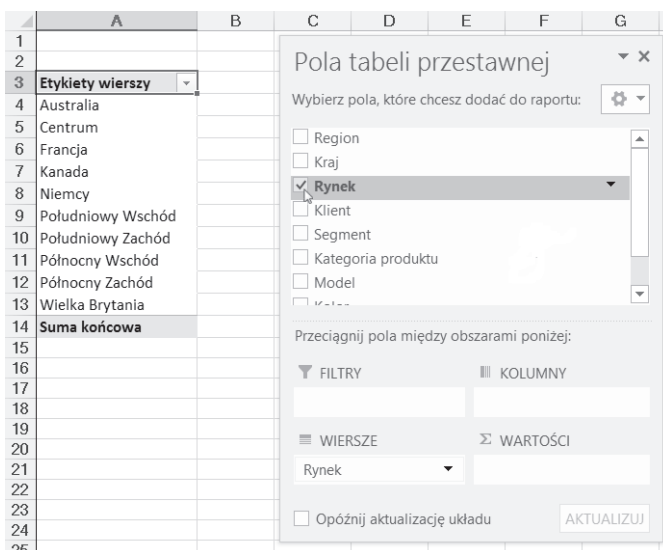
| | A | B | C | D | E | F | G |
|---|---|---|---|---|---|---|---|
| 1 | | | | | | | |
| 2 | | | | | | | |
| 3 | Etykiety wierszy | | | | | | |
| 4 | Australia | | | | | | |
| 5 | Centrum | | | | | | |
| 6 | Francja | | | | | | |
| 7 | Kanada | | | | | | |
| 8 | Niemcy | | | | | | |
| 9 | Południowy Wschód | | | | | | |
| 10 | Południowy Zachód | | | | | | |
| 11 | Północny Wschód | | | | | | |
| 12 | Północny Zachód | | | | | | |
| 13 | Wielka Brytania | | | | | | |
| 14 | Suma końcowa | | | | | | |
| 15 | | | | | | | |
| 16 | | | | | | | |
| 17 | | | | | | | |
| 18 | | | | | | | |
| 19 | | | | | | | |
| 20 | | | | | | | |
| 21 | | | | | | | |
| 22 | | | | | | | |
| 23 | | | | | | | |
| 24 | | | | | | | |

Pola tabeli przestawnej

Wybierz pola, które chcesz dodać do raportu:

Region
Kraj
Rynek
Klient
Segment
Kategoria produktu
Model
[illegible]

Przeciągnij pola między obszarami poniżej:

FILTRY
KOLUMNY
WIERSZE
Rynek
Σ WARTOŚCI

Opóźnij aktualizację układu
AKTUALIZUJ